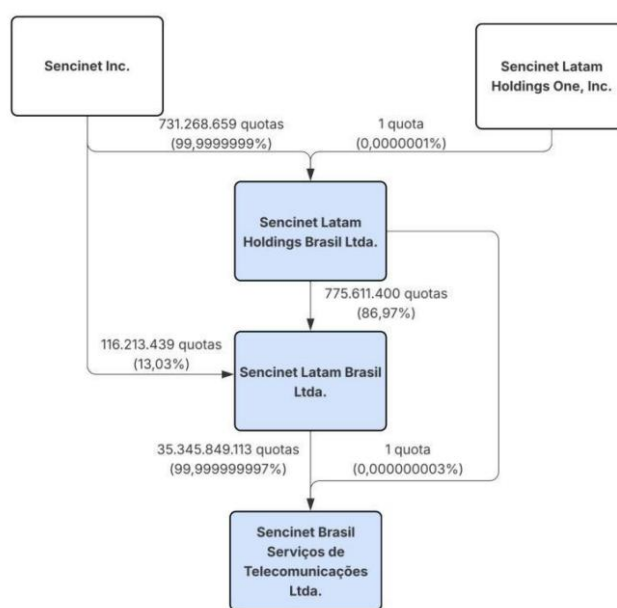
Sencinet Inc.

Sencinet Latam Holdings One, Inc.

731.268.659 quotas (99,9999999%)

1 quota (0,0000001%)

Sencinet Latam Holdings Brasil Ltda.

775.611.400 quotas (86,97%)

116.213.439 quotas (13,03%)

Sencinet Latam Brasil Ltda.

35.345.849.113 quotas (99,999999997%)

1 quota (0,000000003%)

Sencinet Brasil Serviços de Telecomunicações Ltda.